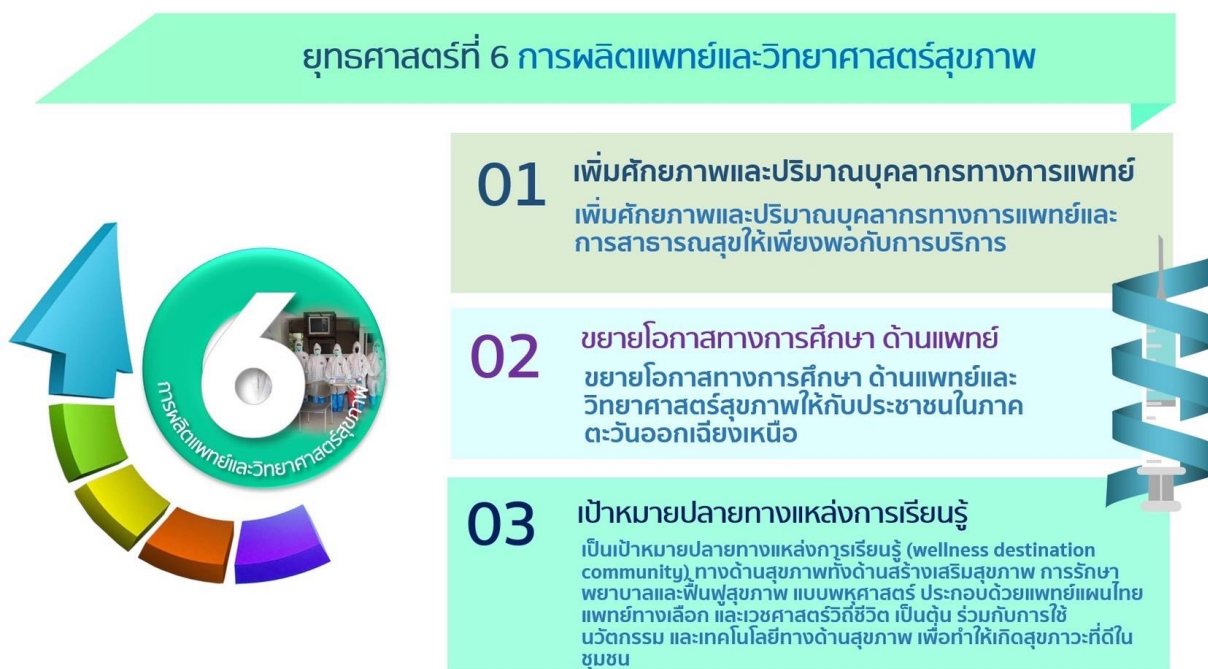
ยุทธศาสตร์ที่ 6 การผลิตแพทย์และวิทยาศาสตร์สุขภาพ

6

การผลิตแพทย์และวิทยาศาสตร์สุขภาพ

01 เพิ่มศักยภาพและปริมาณบุคลากรทางการแพทย์

เพิ่มศักยภาพและปริมาณบุคลากรทางการแพทย์และการสาธารณสุขให้เพียงพอกับการบริการ

02 ขยายโอกาสทางการศึกษา ด้านแพทย์

ขยายโอกาสทางการศึกษา ด้านแพทย์และวิทยาศาสตร์สุขภาพให้กับประชาชนในภาคตะวันออกเฉียงเหนือ

03 เป้าหมายปลายทางแหล่งการเรียนรู้

เป็นเป้าหมายปลายทางแหล่งการเรียนรู้ (wellness destination community) ทางด้านสุขภาพทั้งด้านสร้างเสริมสุขภาพ การรักษาพยาบาลและฟื้นฟูสุขภาพ แบบพหุศาสตร์ ประกอบด้วยแพทย์แผนไทย แพทย์ทางเลือก และเวชศาสตร์วิถีชีวิต เป็นต้น ร่วมกับการใช้นวัตกรรม และเทคโนโลยีทางด้านสุขภาพ เพื่อทำให้เกิดสุขภาวะที่ดีในชุมชน